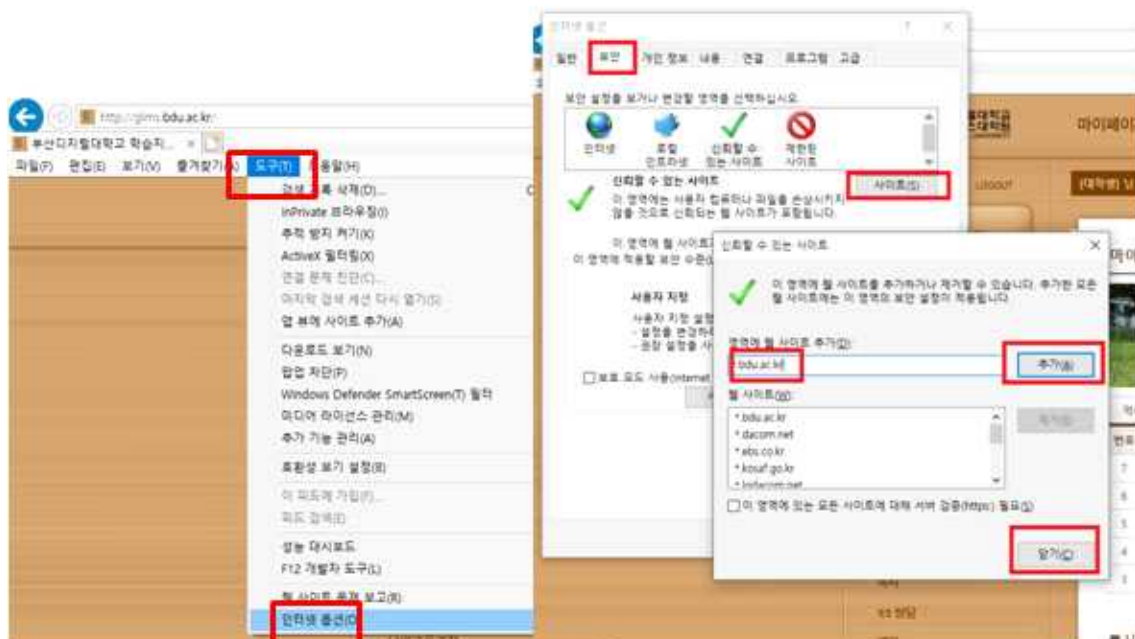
http://glms.bdu.ac.kr/

부산디지털대학교 학습지... ×

파일(F) 편집(E) 보기(V) 즐겨찾기(A) 도구(T) 도움말(H)

검색 기록 삭제(D)...
InPrivate 브라우징(I)
추적 방지 켜기(K)
ActiveX 필터링(X)
연결 문제 진단(C)...
마지막 검색 세션 다시 열기(S)
앱 뷰에 사이트 추가(A)
다운로드 보기(N)
팝업 차단(P)
Windows Defender SmartScreen(T) 필터
미디어 라이선스 관리(M)
추가 기능 관리(A)
호환성 보기 설정(B)
이 피드에 가입(F)...
피드 검색(E)
성능 대시보드
F12 개발자 도구(L)
웹 사이트 문제 보고(R)
인터넷 옵션(O)

인터넷 옵션

일반 보안 개인 정보 내용 연결 프로그램 고급

보안 설정을 보거나 변경할 영역을 선택하십시오.

인터넷 로컬 인트라넷 신뢰할 수 있는 사이트 제한된 사이트

신뢰할 수 있는 사이트
이 영역에는 사용자 컴퓨터나 파일을 손상시키지 않을 것으로 신뢰하는 웹 사이트가 포함됩니다.

사이트(S)

이 영역에 웹 사이트
이 영역에 적용할 보안 수준

사용자 지정
사용자 지정 설정
- 설정을 변경하려
- 권장 설정을 사

보호 모드 사용(Internet

신뢰할 수 있는 사이트

이 영역에 웹 사이트를 추가하거나 제거할 수 있습니다. 추가한 모든 웹 사이트에는 이 영역의 보안 설정이 적용됩니다.

영역에 웹 사이트 추가(D):
bdu.ac.kr

추가(A)

웹 사이트(W):
*.bdu.ac.kr
*.dacom.net
*.ebs.co.kr
*.kosaf.go.kr
*.lgdacom.net

제거(R)

이 영역에 있는 모든 사이트에 대해 서버 검증(https:) 필요(S)

닫기(C)

마이페이

LOGOUT

[대학원]

마이